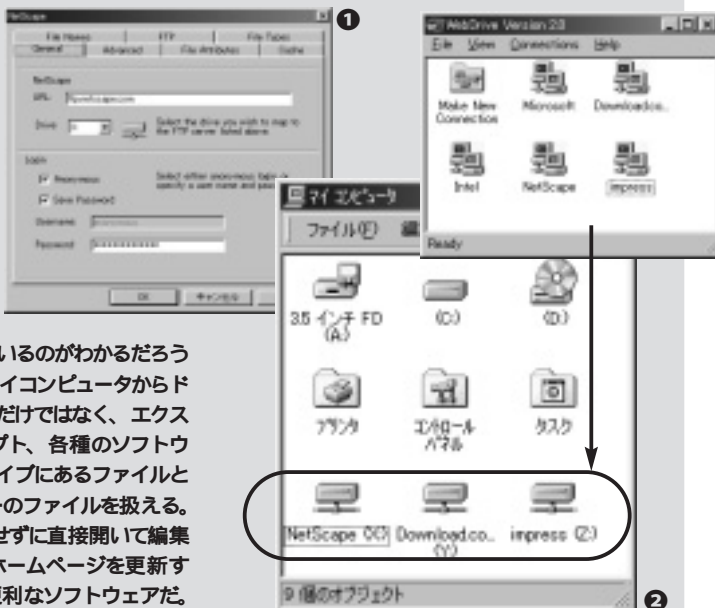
NetScape

File Names | FTP | File Types
General | Advanced | File Attributes | Cache

NetScape
URL: ftp.netscape.com
Drive: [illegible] Select the drive you wish to map to the FTP server listed above.

Login
☑ Anonymous
☑ Save Password
Select either anonymous login or specify a user name and pass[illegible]
Username: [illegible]
Password: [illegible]

OK | キャンセル

❶

WebDrive Version 2.0
File View Connections Help
Make New Connection
Microsoft
Downloadco...
Intel
NetScape
impress
Ready

マイ コンピュータ
ファイル(F)
3.5 インチ FD (A:)
(C:)
(D:)
プリンタ
コントロール パネル
タスク
NetScape (X:)
Download.co... (Y:)
impress (Z:)
9 個のオブジェクト

❷

いるのがわかるだろう
イコンピュータからド
だけではなく、エクス
プト、各種のソフトウ
イプにあるファイルと
のファイルを扱える。
せずに直接開いて編集
ホームページを更新す
利なソフトウェアだ。